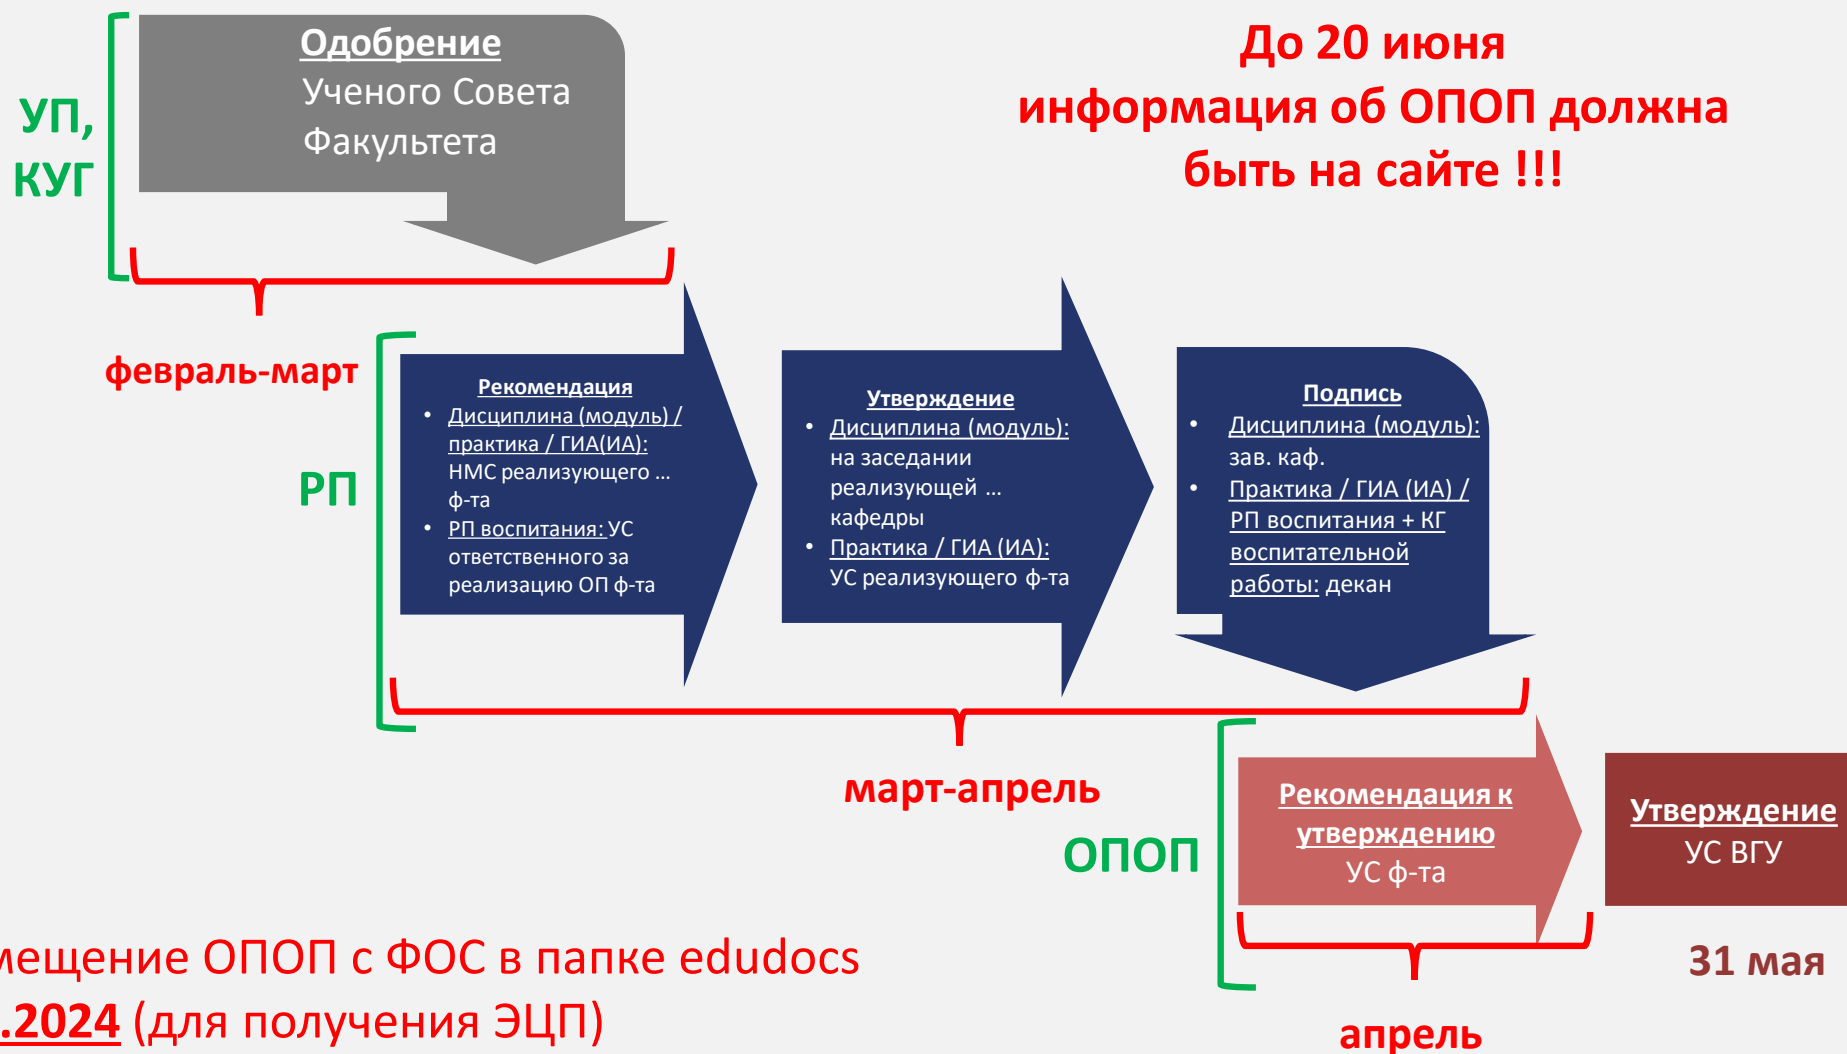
УП, КУГ

Одобрение
Ученого Совета Факультета

До 20 июня
информация об ОПОП должна быть на сайте !!!

февраль-март

РП

Рекомендация
• Дисциплина (модуль) / практика / ГИА(ИА): НМС реализующего … ф-та
• РП воспитания: УС ответственного за реализацию ОП ф-та

Утверждение
• Дисциплина (модуль): на заседании реализующей … кафедры
• Практика / ГИА (ИА): УС реализующего ф-та

Подпись
• Дисциплина (модуль): зав. каф.
• Практика / ГИА (ИА) / РП воспитания + КГ воспитательной работы: декан

март-апрель

ОПОП

Рекомендация к утверждению
УС ф-та

Утверждение
УС ВГУ

31 мая

апрель

мещение ОПОП с ФОС в папке edudocs
.2024 (для получения ЭЦП)